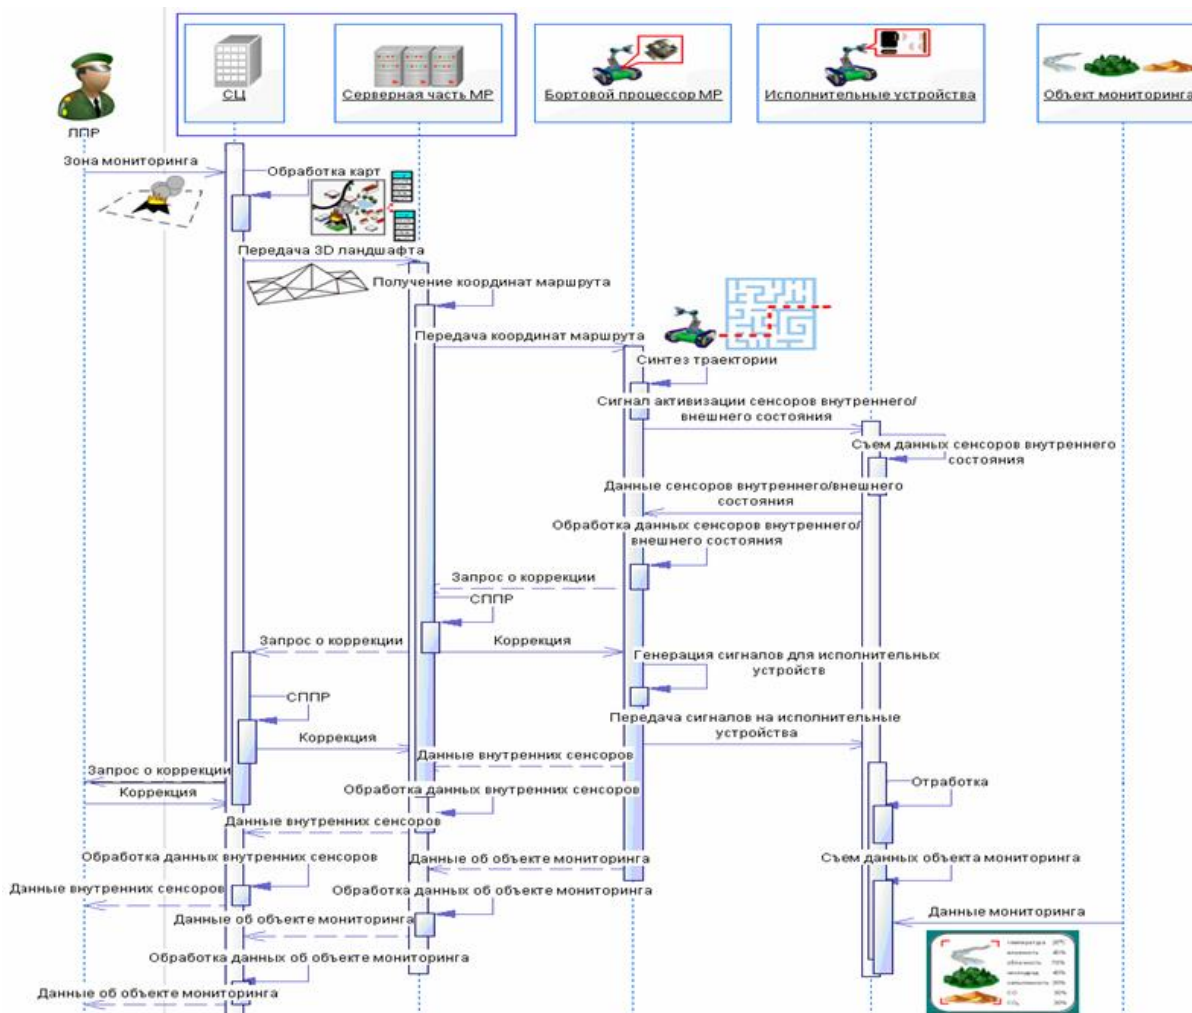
ППР

СЦ

Серверная часть МР

Бортовой процессор МР

Исполнительные устройства

Объект мониторинга

Зона мониторинга

Обработка карт

Передача 3D ландшафта

Получение координат маршрута

Передача координат маршрута

Синтез траектории

Сигнал активизации сенсоров внутреннего/внешнего состояния

Съем данных сенсоров внутреннего состояния

Данные сенсоров внутреннего/внешнего состояния

Обработка данных сенсоров внутреннего/внешнего состояния

Запрос о коррекции

СППР

Запрос о коррекции

Коррекция

Генерация сигналов для исполнительных устройств

СППР

Передача сигналов на исполнительные устройства

Коррекция

Данные внутренних сенсоров

Запрос о коррекции

Отработка

Коррекция

Обработка данных внутренних сенсоров

Данные внутренних сенсоров

Обработка данных внутренних сенсоров

Данные об объекте мониторинга

Съем данных объекта мониторинга

Данные внутренних сенсоров

Обработка данных об объекте мониторинга

Данные об объекте мониторинга

Данные мониторинга

Обработка данных об объекте мониторинга

Данные об объекте мониторинга